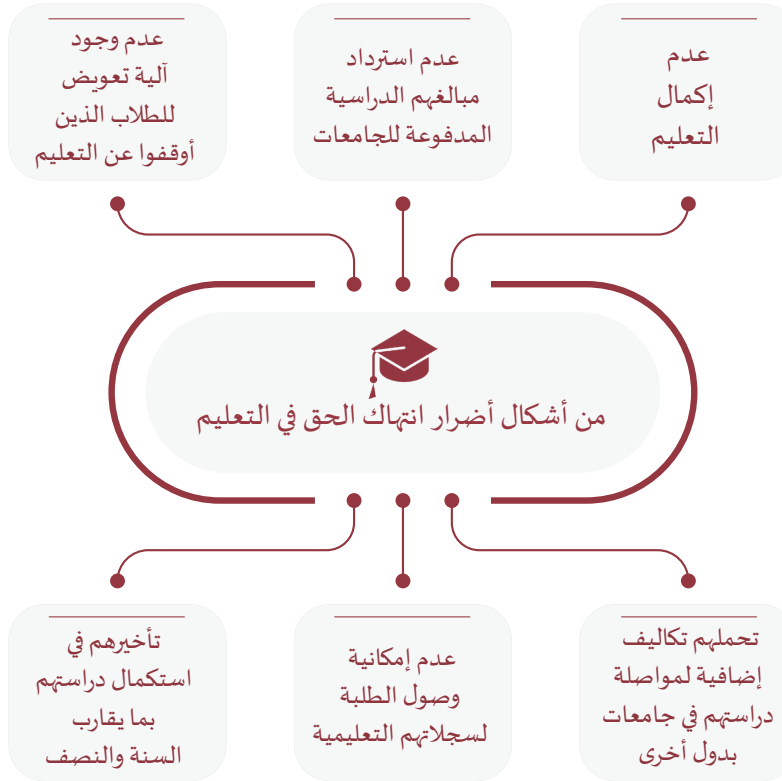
عدم
إكمال
التعليم

عدم استرداد
مبالغهم الدراسية
المدفوعة للجامعات

عدم وجود
آلية تعويض
للطلاب الذين
أوقفوا عن التعليم

من أشكال أضرار انتهاك الحق في التعليم

تحملهم تكاليف
إضافية لمواصلة
دراستهم في جامعات
بدول أخرى

عدم إمكانية
وصول الطلبة
لسجلاتهم التعليمية

تأخيرهم في
استكمال دراستهم
بما يقارب
السنة والنصف